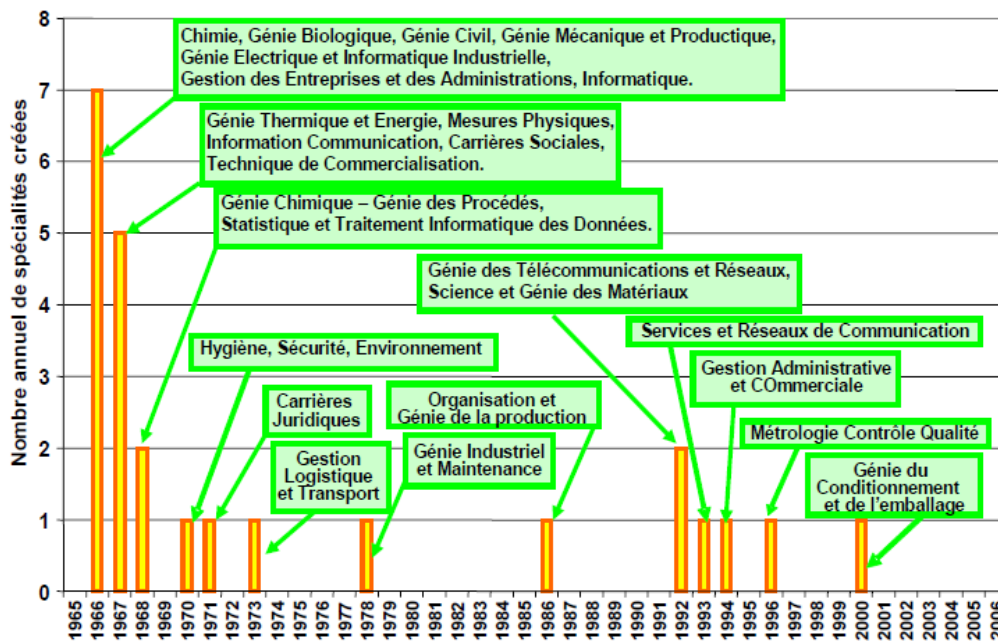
8
7
6
5
4
3
2
1
0

Nombre annuel de spécialités créées

Chimie, Génie Biologique, Génie Civil, Génie Mécanique et Productique, Génie Electrique et Informatique Industrielle, Gestion des Entreprises et des Administrations, Informatique.

Génie Thermique et Energie, Mesures Physiques, Information Communication, Carrières Sociales, Technique de Commercialisation.

Génie Chimique – Génie des Procédés, Statistique et Traitement Informatique des Données.

Génie des Télécommunications et Réseaux, Science et Génie des Matériaux

Services et Réseaux de Communication

Hygiène, Sécurité, Environnement

Gestion Administrative et COmmerciale

Carrières Juridiques

Organisation et Génie de la production

Gestion Logistique et Transport

Génie Industriel et Maintenance

Métrologie Contrôle Qualité

Génie du Conditionnement et de l'emballage

1965 1966 1967 1968 1969 1970 1971 1972 1973 1974 1975 1976 1977 1978 1979 1980 1981 1982 1983 1984 1985 1986 1987 1988 1989 1990 1991 1992 1993 1994 1995 1996 1997 1998 1999 2000 2001 2002 2003 2004 2005 2006